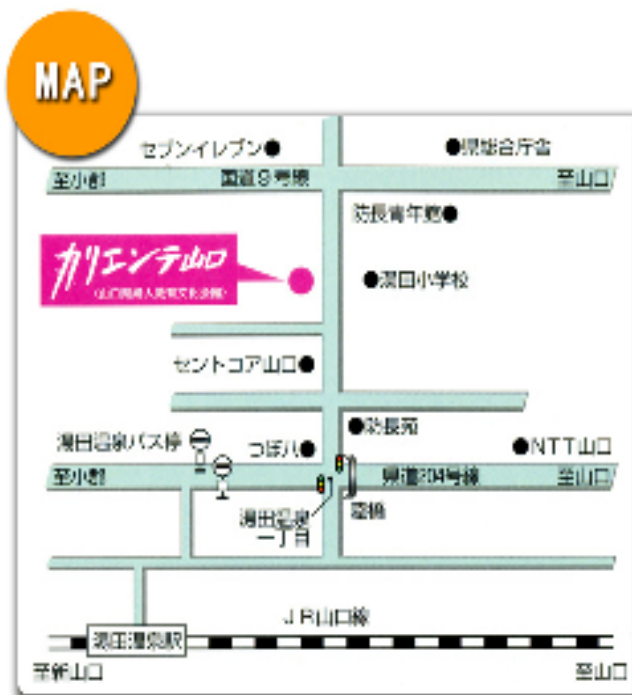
MAP

セブンイレブン●
●県総合庁舎
至小郡
国道９号線
至山口
防長青年館●
カリエンテ山口
(山口県婦人教育文化会館)
●湯田小学校
セントコア山口●
●防長苑
湯田温泉バス停
つぼみ●
●NTT山口
至小郡
県道204号線
至山口
湯田温泉一丁目
湯田温泉駅
JR山口線
至新山口
至山口